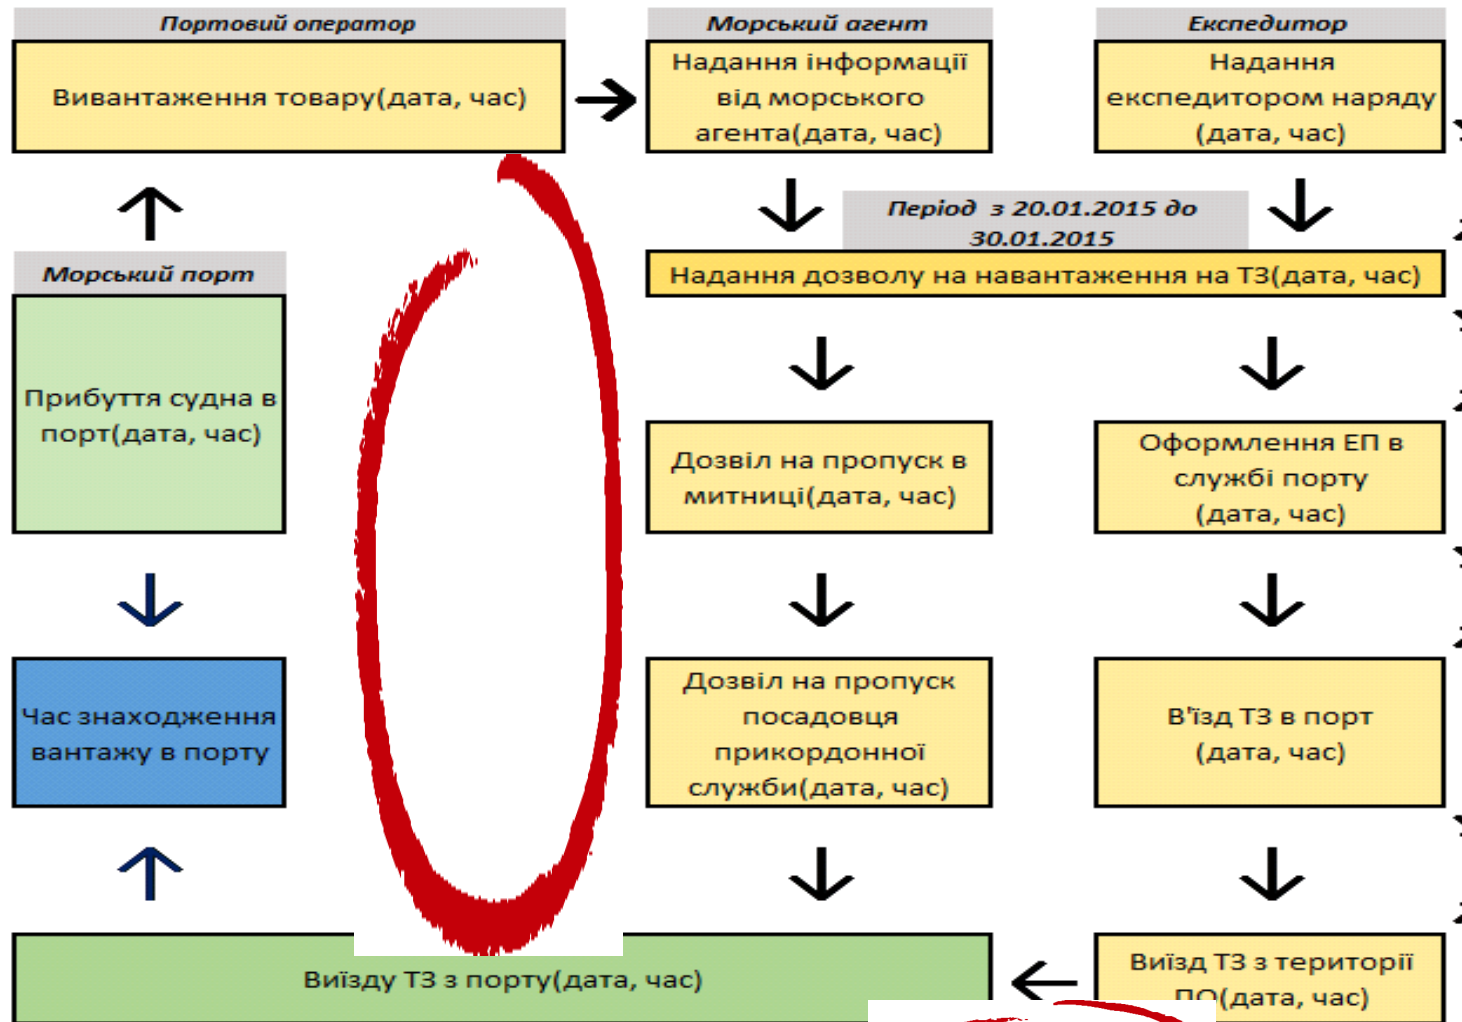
Портовий оператор

Вивантаження товару(дата, час)

Морський агент

Надання інформації від морського агента(дата, час)

Експедитор

Надання експедитором наряду (дата, час)

Період з 20.01.2015 до 30.01.2015

Надання дозволу на навантаження на ТЗ(дата, час)

Морський порт

Прибуття судна в порт(дата, час)

Дозвіл на пропуск в митниці(дата, час)

Оформлення ЕП в службі порту (дата, час)

Час знаходження вантажу в порту

Дозвіл на пропуск посадовця прикордонної служби(дата, час)

В'їзд ТЗ в порт (дата, час)

Виїзду ТЗ з порту(дата, час)

Виїзд ТЗ з території ПО(дата, час)